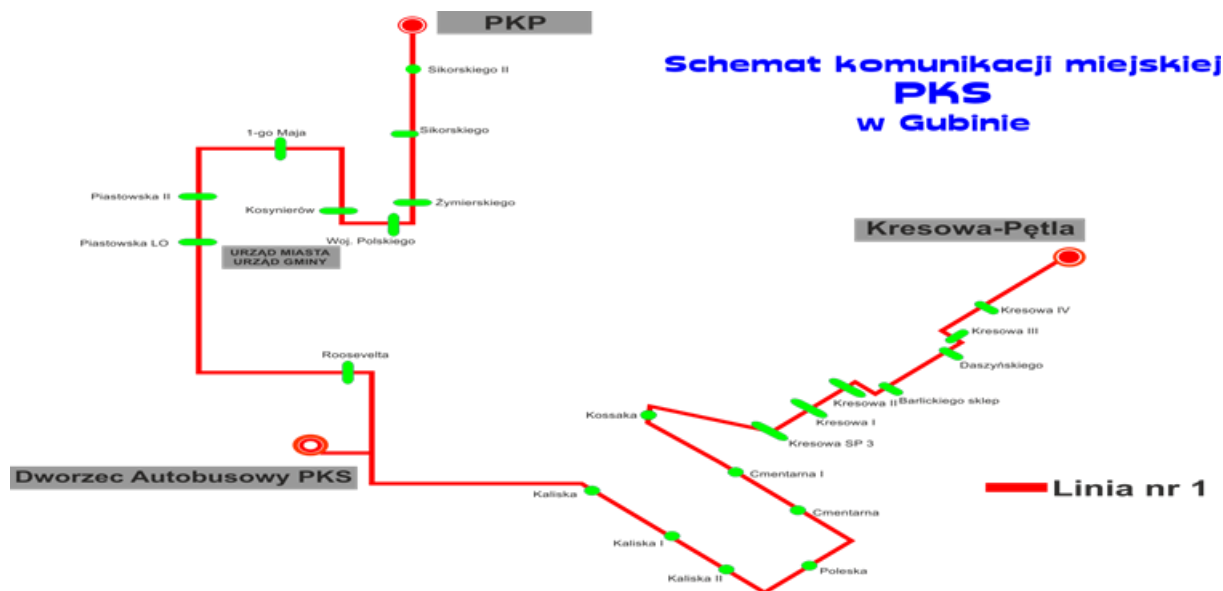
Schemat komunikacji miejskiej
PKS
w Gubinie

PKP

Sikorskiego II

Sikorskiego

Żymierskiego

Woj. Polskiego

Kosynierów

1-go Maja

Piastowska II

Piastowska LO

URZĄD MIASTA
URZĄD GMINY

Roosevelta

Dworzec Autobusowy PKS

Kaliska

Kaliska I

Kaliska II

Poleska

Cmentarna

Cmentarna I

Kossaka

Kresowa SP 3

Kresowa I

Kresowa II

Barlickiego sklep

Daszyńskiego

Kresowa III

Kresowa IV

Kresowa-Pętla

Linia nr 1